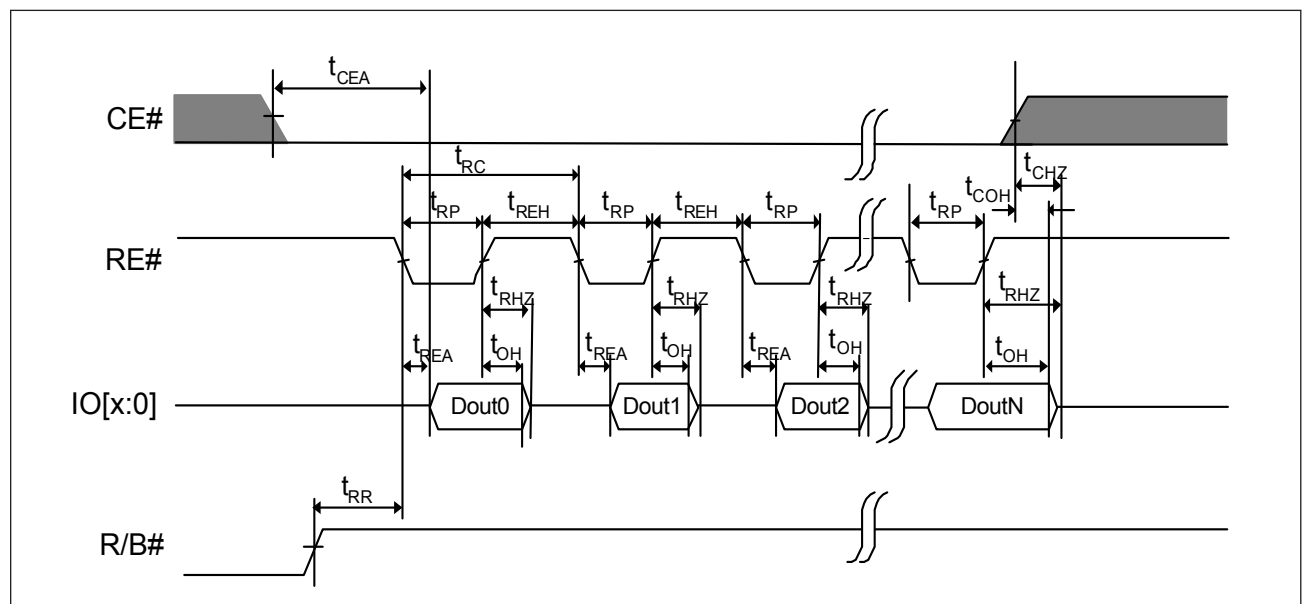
$t_{CEA}$

CE#

$t_{RC}$

$t_{CHZ}$

$t_{COH}$

$t_{RP}$ $t_{REH}$ $t_{RP}$ $t_{REH}$ $t_{RP}$ $t_{RP}$

RE#

$t_{RHZ}$ $t_{RHZ}$ $t_{RHZ}$ $t_{RHZ}$

$t_{REA}$ $t_{OH}$ $t_{REA}$ $t_{OH}$ $t_{REA}$ $t_{OH}$ $t_{OH}$

IO[x:0]

Dout0 Dout1 Dout2 DoutN

$t_{RR}$

R/B#